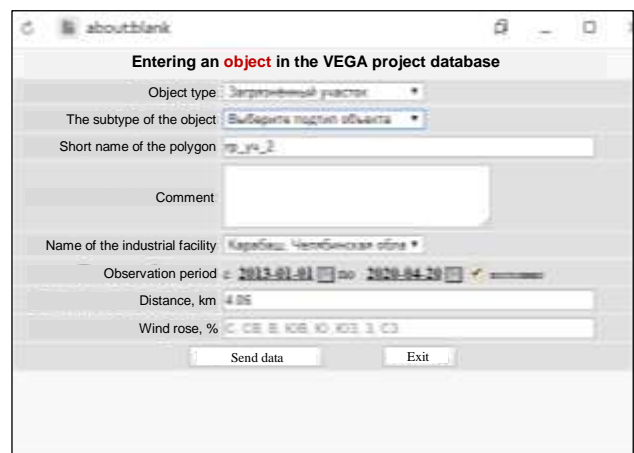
aboutblank

Entering an object in the VEGA project database

Object type Загрязненный участок

The subtype of the object Выберите подтип объекта

Short name of the polygon гр_уч_2

Comment

Name of the industrial facility Карабаш, Челябинская обла

Observation period с 2013-01-01 по 2020-04-20

Distance, km 4.06

Wind rose, % С, СВ, В, ЮВ, Ю, ЮЗ, З, СЗ

Send data Exit